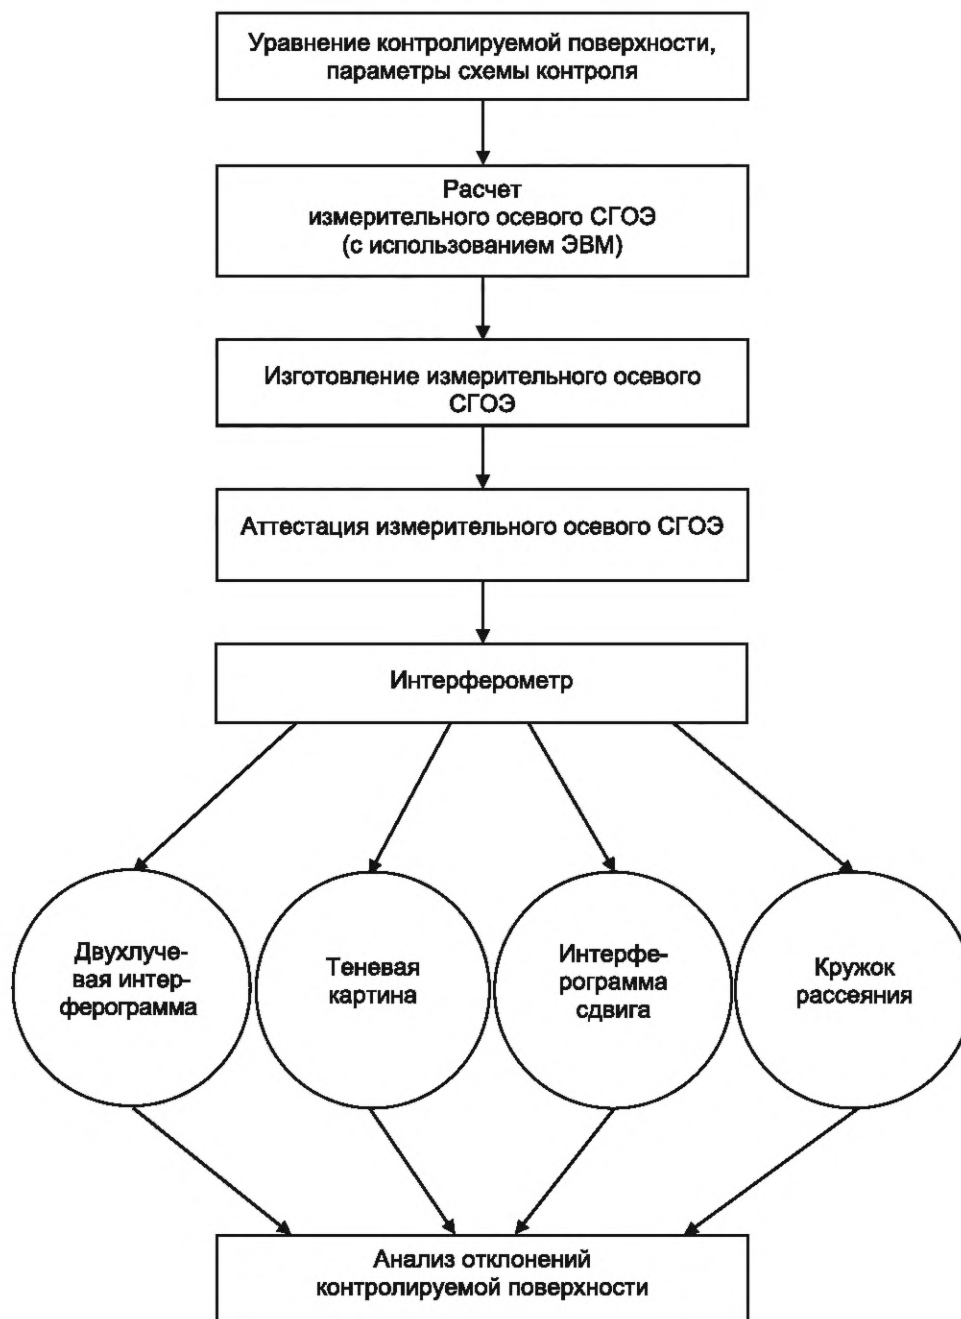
Уравнение контролируемой поверхности, параметры схемы контроля

Расчет измерительного осевого СГОЭ (с использованием ЭВМ)

Изготовление измерительного осевого СГОЭ

Аттестация измерительного осевого СГОЭ

Интерферометр

Двухлучевая интерферограмма

Теневая картина

Интерферограмма сдвига

Кружок рассеяния

Анализ отклонений контролируемой поверхности